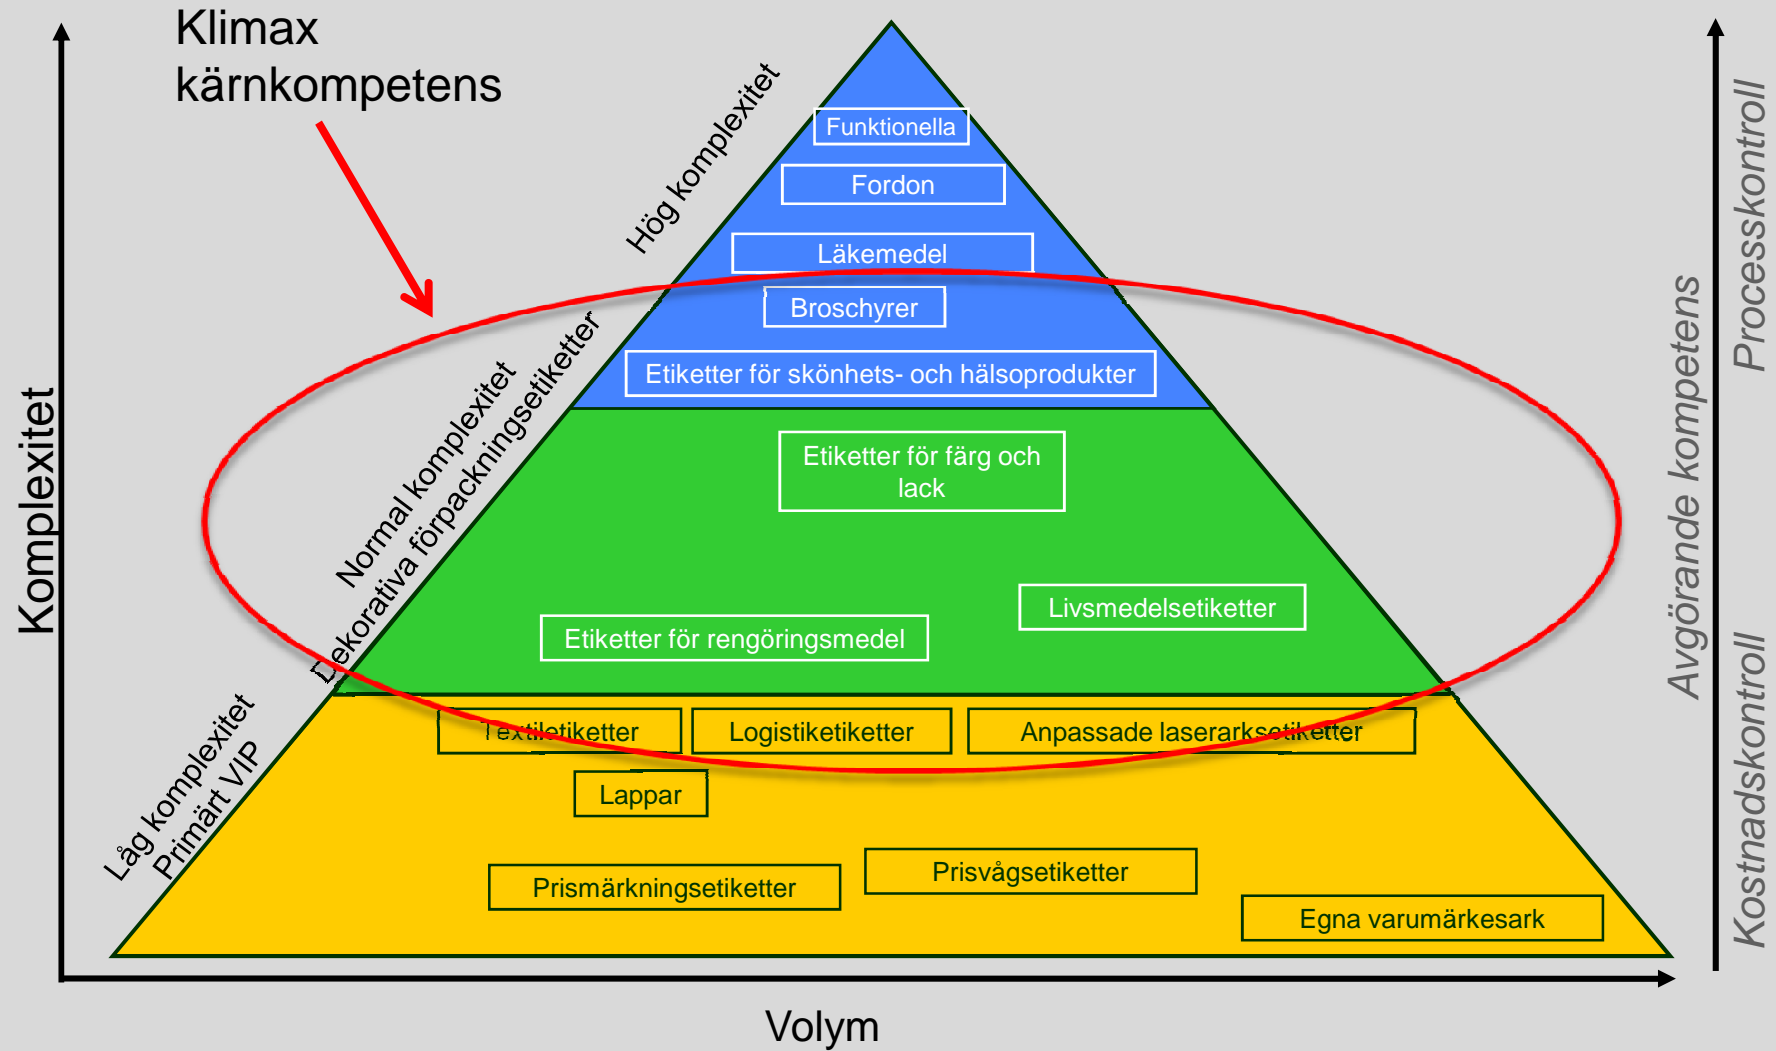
Klimax kärnkompetens

Hög komplexitet

Funktionella

Fordon

Läkemedel

Broschyrer

Etiketter för skönhets- och hälsoprodukter

Normal komplexitet
Dekorativa förpackningsetiketter

Etiketter för färg och lack

Livsmedelsetiketter

Etiketter för rengöringsmedel

Låg komplexitet
Primärt VIP

Textiletiketter

Logistiketiketter

Anpassade laserarksetiketter

Lappar

Prismärkningsetiketter

Prisvågsetiketter

Egna varumärkesark

Komplexitet

Volym

Avgörande kompetens

Processkontroll

Kostnadskontroll